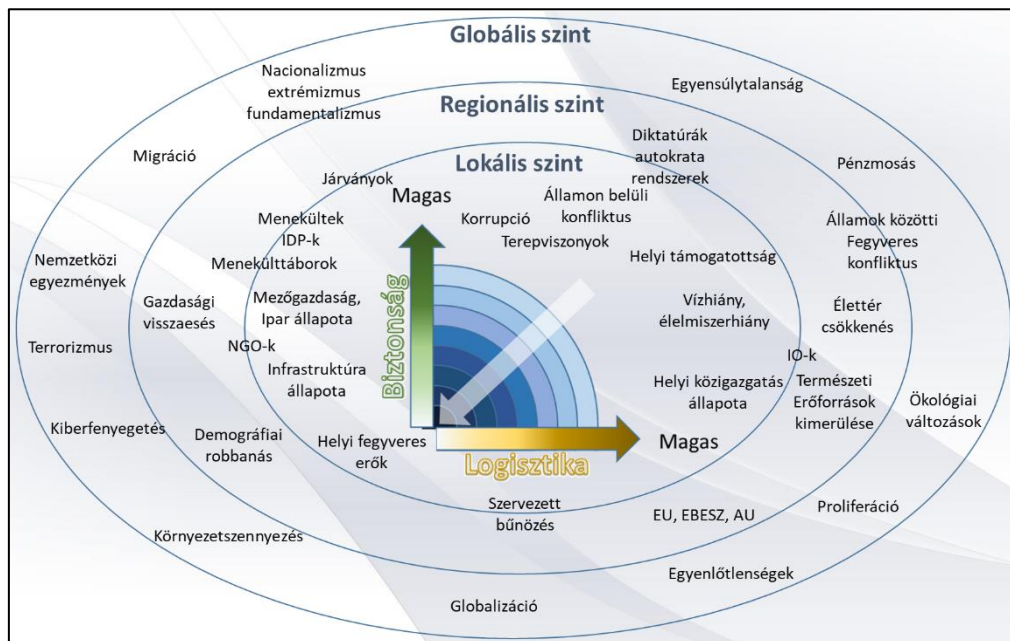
Globális szint

Nacionalizmus
extrémizmus
fundamentalizmus

Egyensúlytalanság

Regionális szint

Migráció

Diktatúrák
autokrata
rendszerek

Pénzmosás

Lokális szint

Járványok

Magas

Államon belüli
konfliktus

Korrupció

Menekültek
IDP-k

Terepviszonyok

Államok közötti
Fegyveres
konfliktus

Nemzetközi
egyezmények

Menekülttáborok

Helyi támogatottság

Gazdasági
visszaesés

Mezőgazdaság,
Ipar állapota

Vízhiány,
élelmiszerhiány

Élettér
csökkenés

Terrorizmus

NGO-k

IO-k

Infrastruktúra
állapota

Biztonság

Helyi közigazgatás
állapota

Természeti
Erőforrások
kimerülése

Ökológiai
változások

Kiberfenyegetés

Demográfiai
robbanás

Helyi fegyveres
erők

Magas

Logisztika

Szervezett
bűnözés

EU, EBESZ, AU

Proliferáció

Környezetszennyezés

Egyenlőtlenségek

Globalizáció